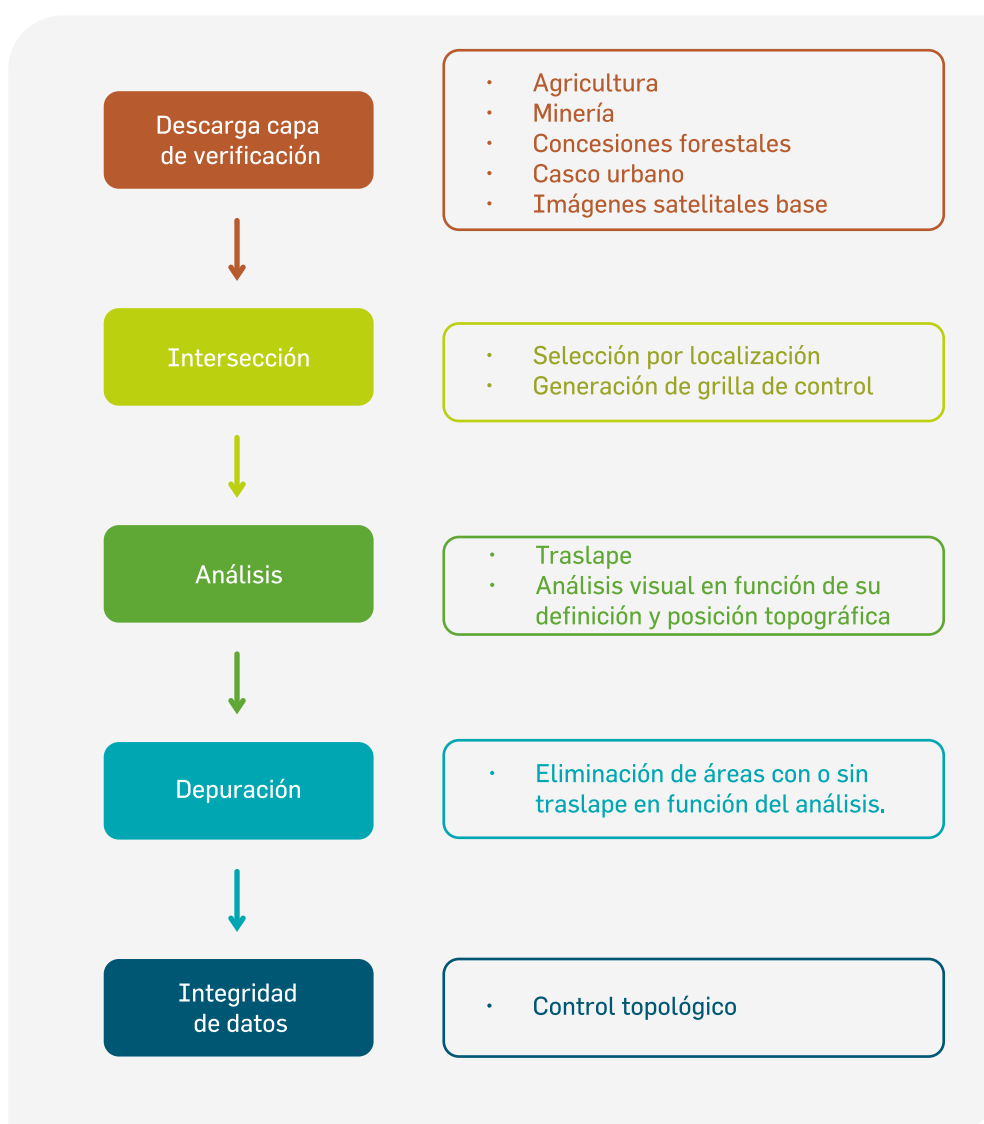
Descarga capa de verificación

- Agricultura
- Minería
- Concesiones forestales
- Casco urbano
- Imágenes satelitales base

Intersección

- Selección por localización
- Generación de grilla de control

Análisis

- Traslape
- Análisis visual en función de su definición y posición topográfica

Depuración

- Eliminación de áreas con o sin traslape en función del análisis.

Integridad de datos

- Control topológico